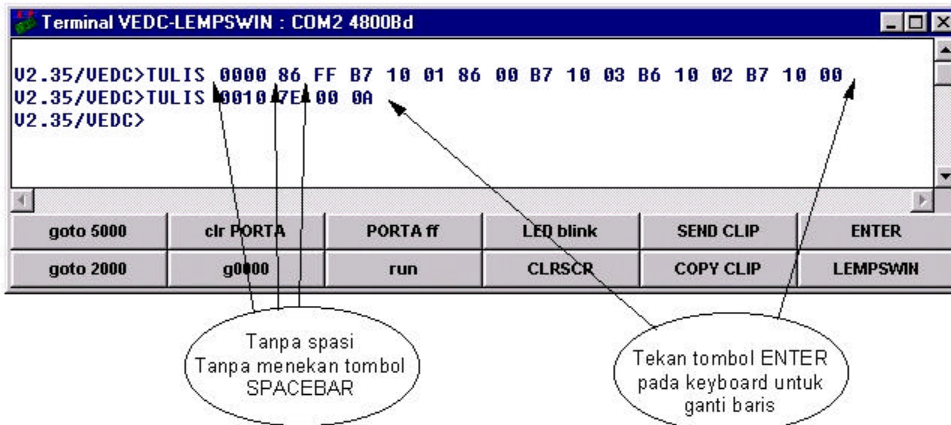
Terminal VEDC-LEMPSWIN : COM2 4800Bd

V2.35/VEDC>TULIS 0000 86 FF B7 10 01 86 00 B7 10 03 B6 10 02 B7 10 00
V2.35/VEDC>TULIS 0010 7E 00 0A
V2.35/VEDC>

| goto 5000 | clr PORTA | PORTA ff | LED blink | SEND CLIP | ENTER |
|---|---|---|---|---|---|
| goto 2000 | g0000 | run | CLRSCR | COPY CLIP | LEMPSWIN |

Tanpa spasi
Tanpa menekan tombol SPACEBAR

Tekan tombol ENTER pada keyboard untuk ganti baris